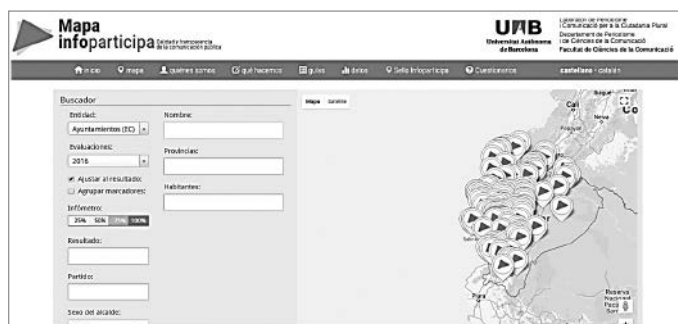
Mapa infoparticipa Calidad y transparencia de la comunicación pública

UAB Universitat Autònoma de Barcelona

Laboratorio de Periodismo i Comunicació per a la Ciutadania Plural
Departament de Periodisme i de Ciències de la Comunicació
Facultat de Ciències de la Comunicació

inicio mapa quiénes somos qué hacemos guías datos Sello Infoparticipa Cuestionarios castellano · català

Buscador
Entidad:
Ayuntamientos (EC)
Nombre:
Evaluaciones:
2016
Provincias:
Ajustar al resultado
Agrupar marcadores
Habitantes:
Infómetro:
25% 50% 75% 100%
Resultado:
Partido:
Sexo del alcalde:

Mapa Satélite
Cali
Neiva
Popayán
Reserva Nacional Pacaya Samiria